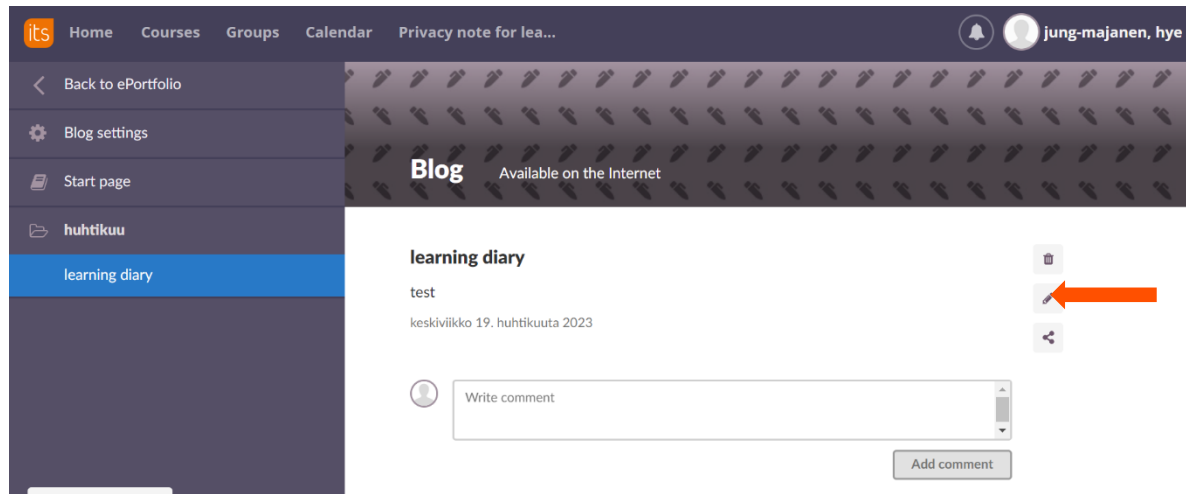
its Home Courses Groups Calendar Privacy note for lea... jung-majanen, hye

Back to ePortfolio
Blog settings
Start page
huhtikuu
learning diary

Blog Available on the Internet

learning diary
test
keskiviikko 19. huhtikuuta 2023

Write comment

Add comment